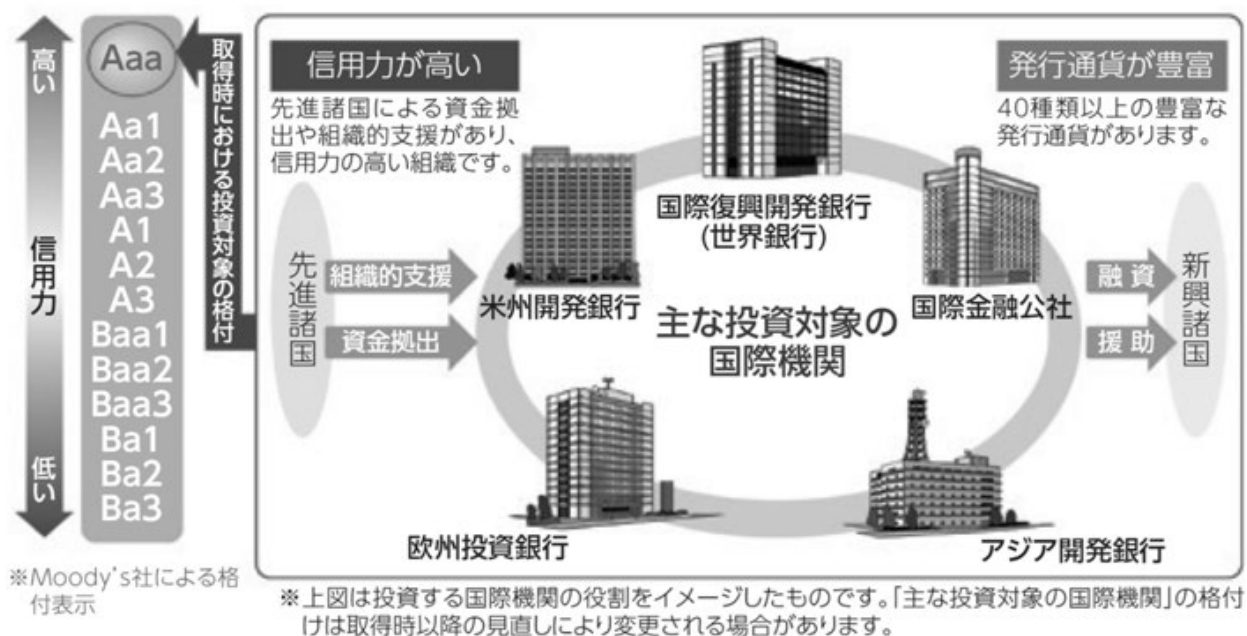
高い

信用力

低い

Aaa
Aa1
Aa2
Aa3
A1
A2
A3
Baa1
Baa2
Baa3
Ba1
Ba2
Ba3

取得時における投資対象の格付

※Moody's社による格付表示

信用力が高い
先進諸国による資金拠出や組織的支援があり、信用力の高い組織です。

発行通貨が豊富
40種類以上の豊富な発行通貨があります。

先進諸国

組織的支援

資金拠出

国際復興開発銀行
(世界銀行)

米州開発銀行

主な投資対象の
国際機関

国際金融公社

欧州投資銀行

アジア開発銀行

融資

援助

新興諸国

※上図は投資する国際機関の役割をイメージしたものです。「主な投資対象の国際機関」の格付けは取得時以降の見直しにより変更される場合があります。